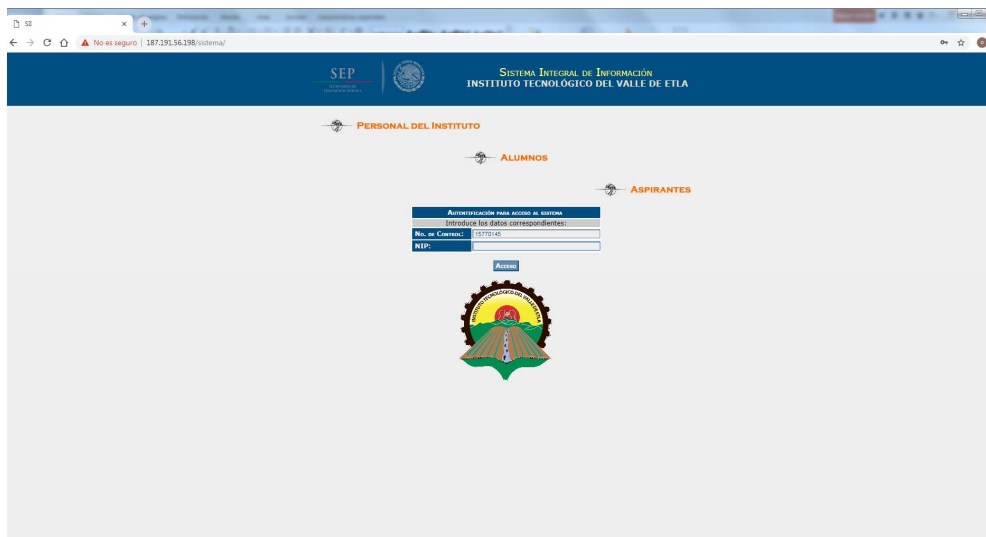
SII

No es seguro | 187.191.56.198/sistema/

SEP
SECRETARÍA DE EDUCACIÓN PÚBLICA

Sistema Integral de Información
INSTITUTO TECNOLÓGICO DEL VALLE DE ETLA

Personal del Instituto

Alumnos

Aspirantes

| Autentificación para acceso al sistema | |
|---|---|
| Introduce los datos correspondientes: | |
| No. de Control: | 15770145 |
| NIP: | |

Acceso

INSTITUTO TECNOLÓGICO DEL VALLE DE ETLA